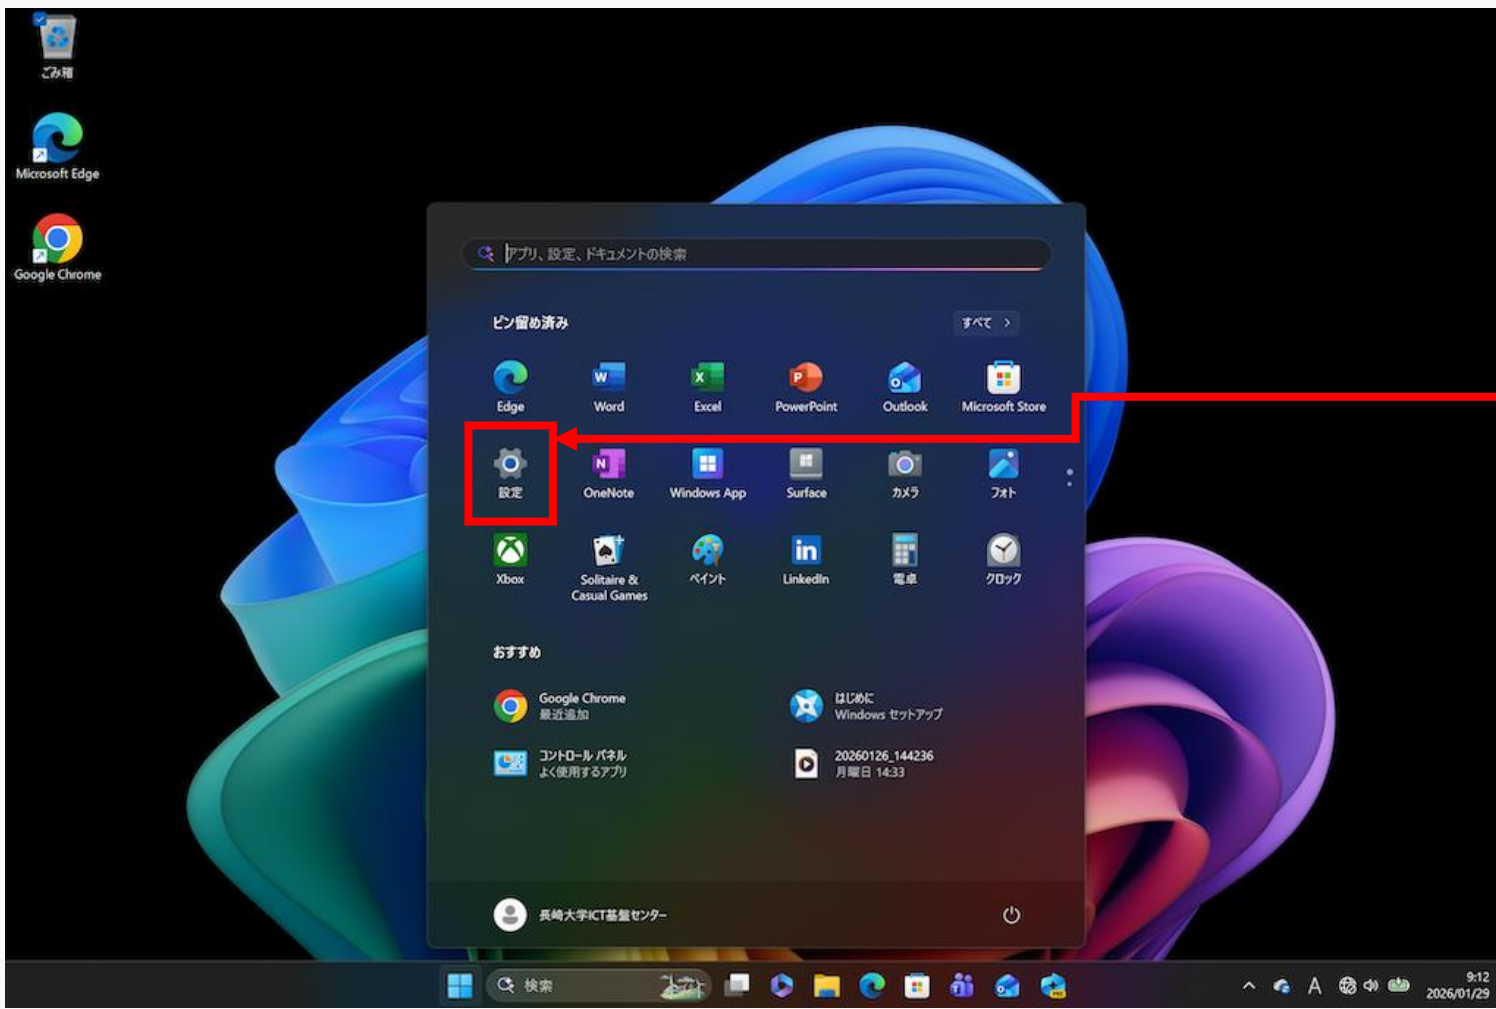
ごみ箱

Microsoft Edge

Google Chrome

アプリ、設定、ドキュメントの検索

ピン留め済み

すべて >

Edge
Word
Excel
PowerPoint
Outlook
Microsoft Store

設定
OneNote
Windows App
Surface
カメラ
フォト

Xbox
Solitaire & Casual Games
ペイント
LinkedIn
電卓
クロック

おすすめ

Google Chrome
最近追加

はじめに
Windows セットアップ

コントロール パネル
よく使用するアプリ

20260126_144236
月曜日 14:33

長崎大学ICT基盤センター

検索

A

9:12
2026/01/29